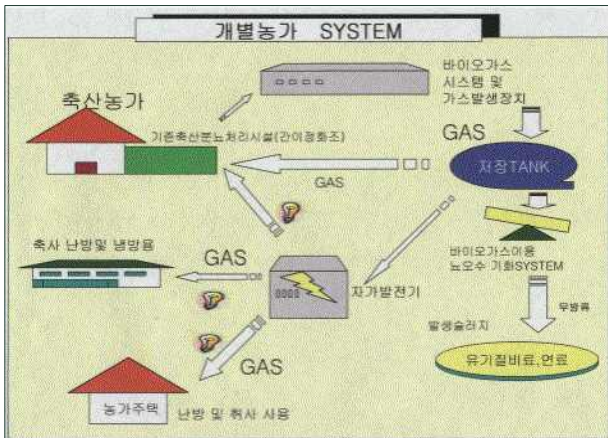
개별농가 SYSTEM

바이오가스 시스템 및 가스발생장치

축산농가

기존축산분뇨처리시설(간이정화조)

GAS

저장TANK

GAS

축사 난방및 냉방용

GAS

바이오가스이용 뇨오수 기화SYSTEM

자가발전기

무방류

발생슬러지

유기질비료.연료

GAS

농가주택

난방 및 취사 사용